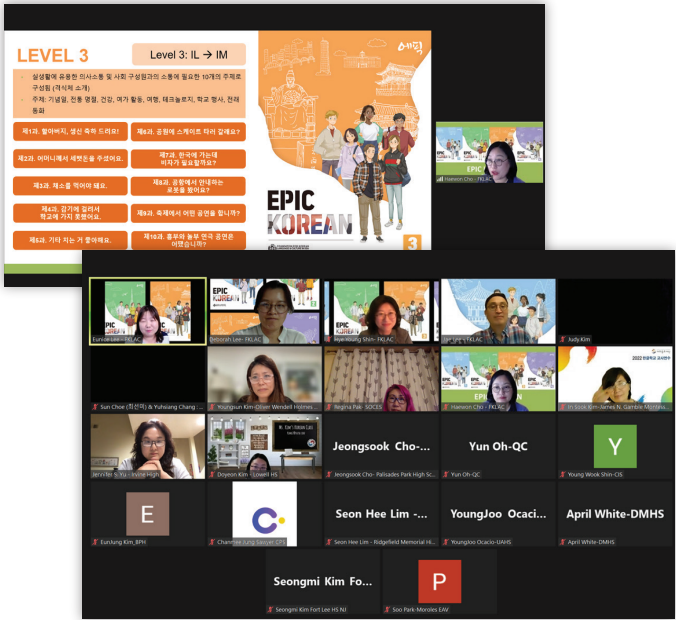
LEVEL 3

Level 3: IL → IM

실생활에 유용한 의사소통 및 사회 구성원과의 소통에 필요한 10개의 주제로 구성됨 (격식체 소개)

주제: 기념일, 전통 명절, 건강, 여가 활동, 여행, 테크놀로지, 학교 행사, 전래 동화

제1과. 할아버지, 생신 축하 드려요!

제2과. 어머니께서 세뱃돈을 주셨어요.

제3과. 채소를 먹어야 돼요.

제4과. 감기에 걸려서 학교에 가지 못했어요.

제5과. 기타 치는 거 좋아해요.

제6과. 공원에 스케이트 타러 갈래요?

제7과. 한국에 가는데 비자가 필요할까요?

제8과. 공항에서 안내하는 로봇을 봤어요?

제9과. 축제에서 어떤 공연을 합니까?

제10과. 흥부와 놀부 연극 공연은 어땠습니까?

에픽

EPIC KOREAN

3

Haewon Cho - FKLAC

Eunice Lee - FKLAC

Deborah Lee- FKLAC

Hye-Young Shin- FKLAC

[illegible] - FKLAC

Judy Kim

Sun Choe (최선미) & Yuhsiang Chang ...

Youngsun Kim-Oliver Wendell Holmes ...

Regina Pak- SOCES

Haewon Cho - FKLAC

In Sook Kim-James N. Gamble Montes...

Jennifer S Yu - Irvine High

Doyeon Kim - Lowell HS

Jeongsook Cho-...

Jeongsook Cho- Palisades Park High Sc...

Yun Oh-QC

Yun Oh-QC

Y

Young Wook Shin-CIS

E

EunJung Kim_BPH

C

Chanmee Jung Sawyer CPS

Seon Hee Lim -...

Seon Hee Lim - Ridgefield Memorial Hi...

YoungJoo Ocaci...

YoungJoo Ocacio-UAHS

April White-DMHS

April White-DMHS

Seongmi Kim Fo...

Seongmi Kim Fort Lee HS NJ

P

Soo Park-Moroles EAV